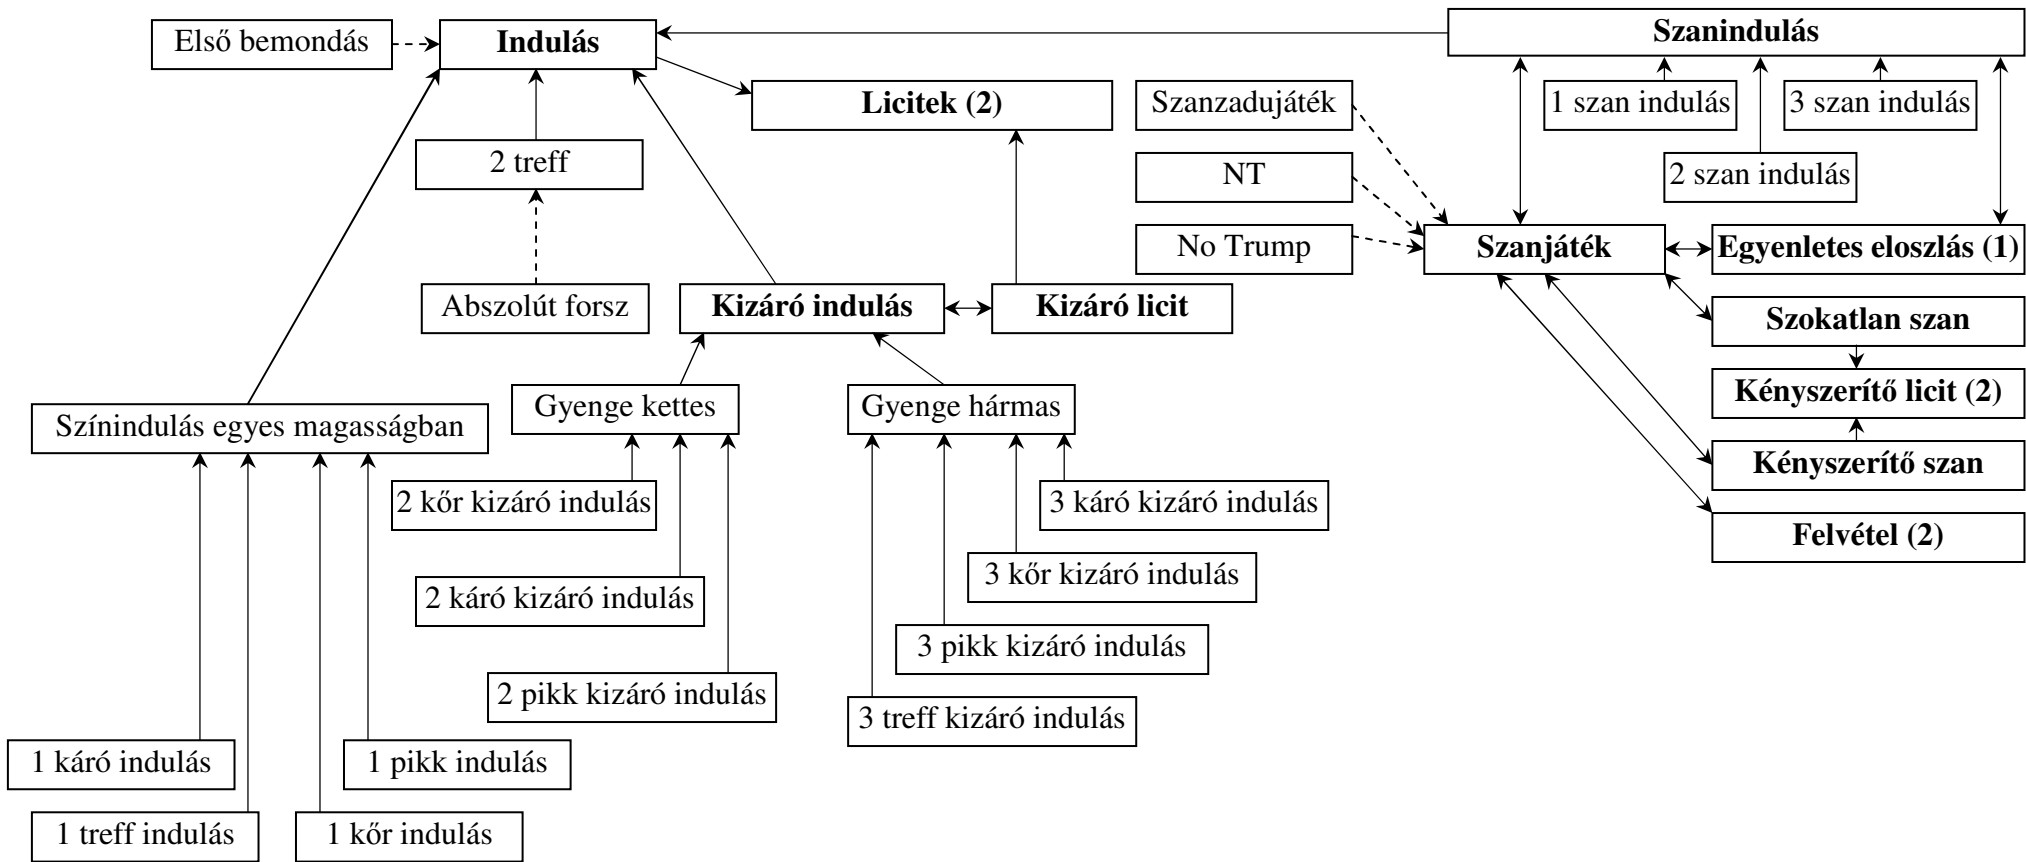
Első bemondás

Indulás

Szanindulás

Licitek (2)

Szanzadujáték

1 szan indulás

3 szan indulás

2 treff

NT

2 szan indulás

No Trump

Szanjáték

Egyenletes eloszlás (1)

Abszolút forsz

Kizáró indulás

Kizáró licit

Szokatlan szan

Kényszerítő licit (2)

Gyenge kettes

Gyenge hármas

Színindulás egyes magasságban

Kényszerítő szan

2 kőr kizáró indulás

3 káró kizáró indulás

Felvétel (2)

3 kőr kizáró indulás

2 káró kizáró indulás

3 pikk kizáró indulás

2 pikk kizáró indulás

3 treff kizáró indulás

1 káró indulás

1 pikk indulás

1 treff indulás

1 kőr indulás